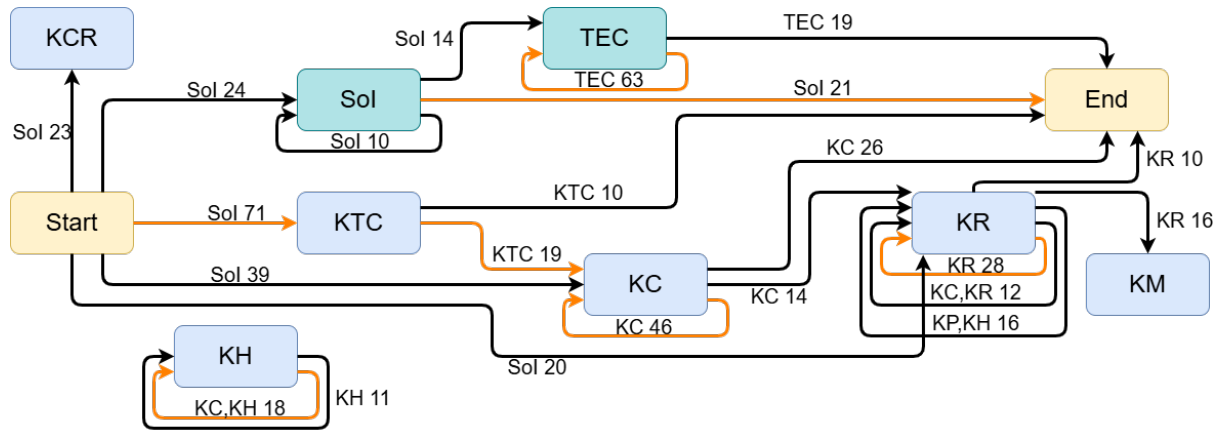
KCR

TEC

Sol 14

TEC 19

TEC 63

Sol 24

Sol

Sol 21

End

Sol 23

Sol 10

KC 26

KR 10

KTC 10

Start

Sol 71

KTC

KR

KR 16

KTC 19

Sol 39

KC

KR 28

KM

KC 14

KC,KR 12

KC 46

KP,KH 16

KH

Sol 20

KH 11

KC,KH 18